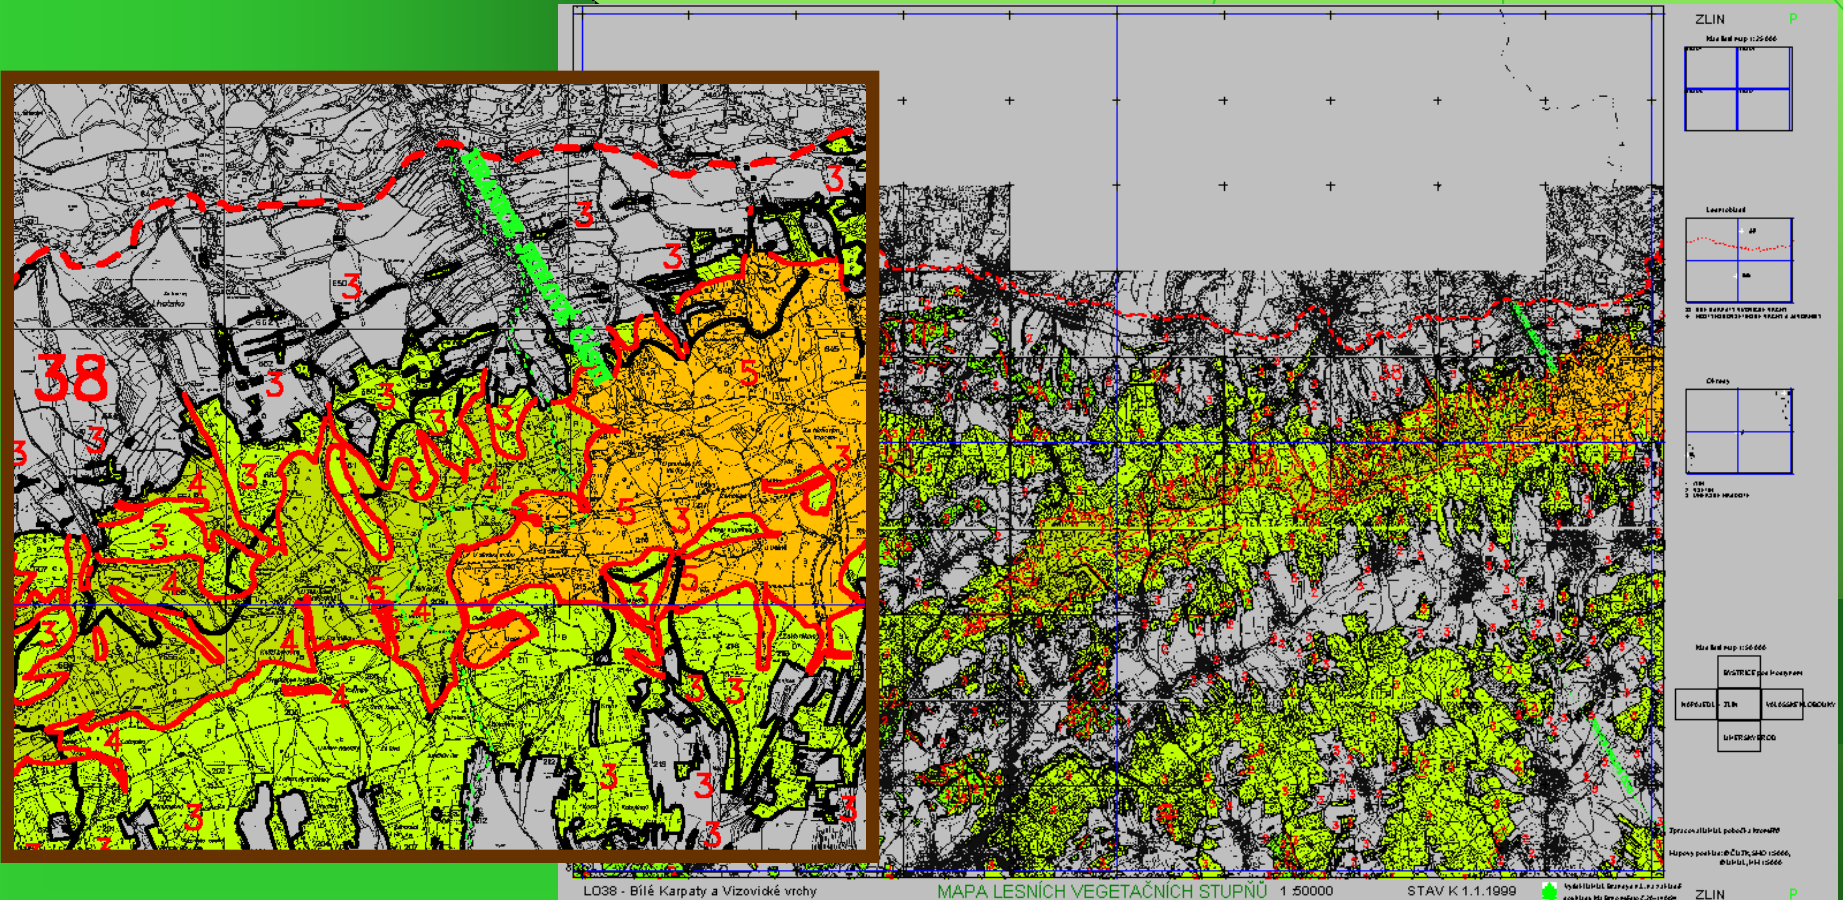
38
3
3
3
3
3
3
3
3
3
3
3
4
4
4
4
4
4
5
5
5
5
3
3
3
3
3
3
3
3

ZLIN
P
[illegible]
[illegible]
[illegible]
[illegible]
BYSTRICE pod Hostýnem
HOLEŠOV
ZLÍN
VALAŠSKÉ KLOBOUKY
UHERSKÝ BROD
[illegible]
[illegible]

L038 - Bílé Karpaty a Vizovické vrchy
MAPA LESNÍCH VEGETAČNÍCH STUPŇŮ
1 :50000
STAV K 1.1.1999
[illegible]
ZLIN
P